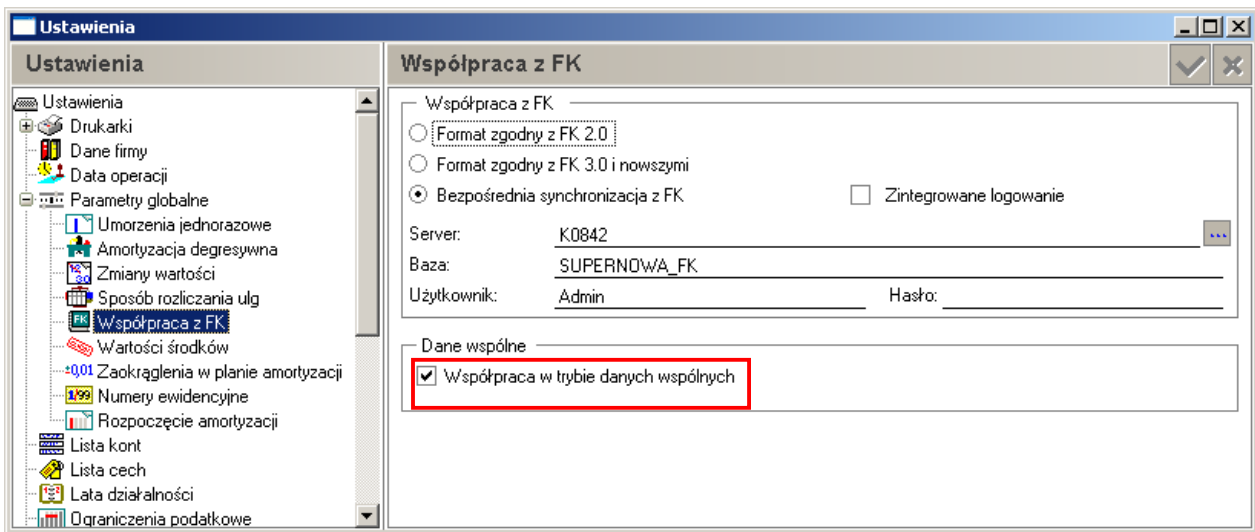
Ustawienia

Ustawienia

Ustawienia
Drukarki
Dane firmy
Data operacji
Parametry globalne
Umorzenia jednorazowe
Amortyzacja degresywna
Zmiany wartości
Sposób rozliczania ulg
Współpraca z FK
Wartości środków
Zaokrąglenia w planie amortyzacji
Numery ewidencyjne
Rozpoczęcie amortyzacji
Lista kont
Lista cech
Lata działalności
Ograniczenia podatkowe

Współpraca z FK

Współpraca z FK
Format zgodny z FK 2.0
Format zgodny z FK 3.0 i nowszymi
Bezpośrednia synchronizacja z FK
Zintegrowane logowanie
Server: K0842
Baza: SUPERNOWA_FK
Użytkownik: Admin
Hasło:

Dane wspólne
Współpraca w trybie danych wspólnych